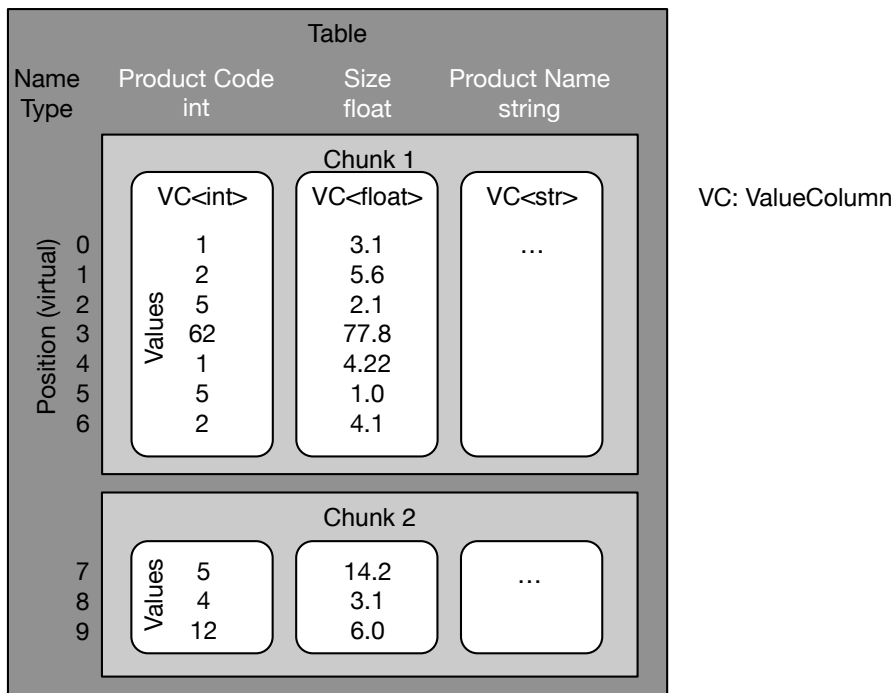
Table

Name Type

Product Code int

Size float

Product Name string

Chunk 1

VC<int>

VC<float>

VC<str>

VC: ValueColumn

Position (virtual)

0
1
2
3
4
5
6

Values

1
2
5
62
1
5
2

3.1
5.6
2.1
77.8
4.22
1.0
4.1

…

Chunk 2

7
8
9

Values

5
4
12

14.2
3.1
6.0

…